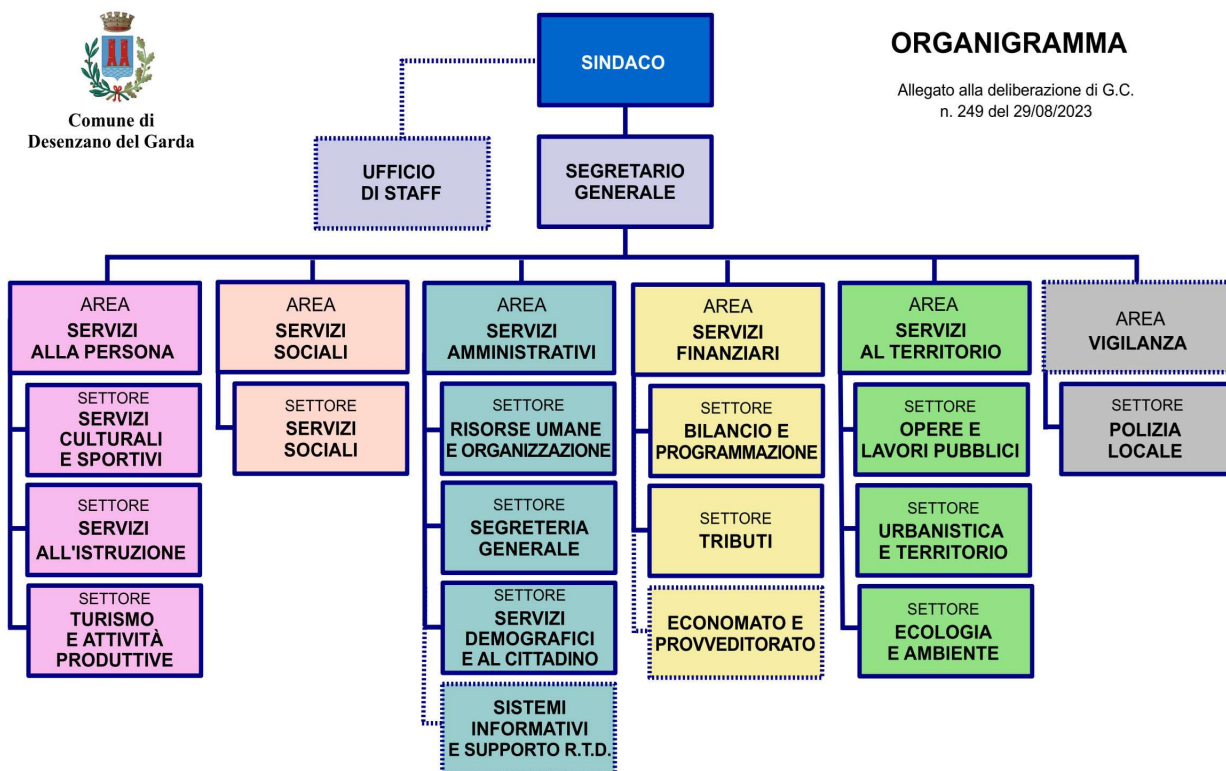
Comune di
Desenzano del Garda

ORGANIGRAMMA

Allegato alla deliberazione di G.C.
n. 249 del 29/08/2023

SINDACO

UFFICIO
DI STAFF

SEGRETARIO
GENERALE

AREA
SERVIZI
ALLA PERSONA

SETTORE
SERVIZI
CULTURALI
E SPORTIVI

SETTORE
SERVIZI
ALL'ISTRUZIONE

SETTORE
TURISMO
E ATTIVITÀ
PRODUTTIVE

AREA
SERVIZI
SOCIALI

SETTORE
SERVIZI
SOCIALI

AREA
SERVIZI
AMMINISTRATIVI

SETTORE
RISORSE UMANE
E ORGANIZZAZIONE

SETTORE
SEGRETERIA
GENERALE

SETTORE
SERVIZI
DEMOGRAFICI
E AL CITTADINO

SISTEMI
INFORMATIVI
E SUPPORTO R.T.D.

AREA
SERVIZI
FINANZIARI

SETTORE
BILANCIO E
PROGRAMMAZIONE

SETTORE
TRIBUTI

ECONOMATO E
PROVVEDITORATO

AREA
SERVIZI
AL TERRITORIO

SETTORE
OPERE E
LAVORI PUBBLICI

SETTORE
URBANISTICA
E TERRITORIO

SETTORE
ECOLOGIA
E AMBIENTE

AREA
VIGILANZA

SETTORE
POLIZIA
LOCALE